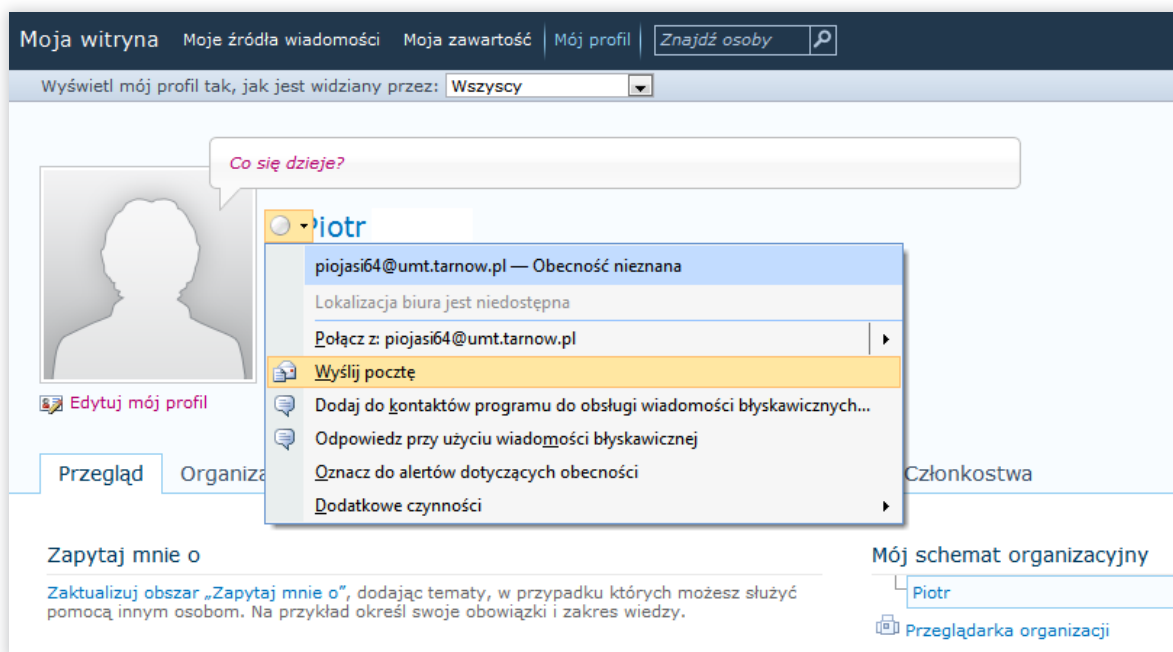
Moja witryna Moje źródła wiadomości Moja zawartość Mój profil Znajdź osoby

Wyświetl mój profil tak, jak jest widziany przez: Wszyscy

Co się dzieje?

Piotr

piojasi64@umt.tarnow.pl — Obecność nieznana

Lokalizacja biura jest niedostępna

Połącz z: piojasi64@umt.tarnow.pl

Wyślij pocztę

Dodaj do kontaktów programu do obsługi wiadomości błyskawicznych...

Odpowiedz przy użyciu wiadomości błyskawicznej

Oznacz do alertów dotyczących obecności

Dodatkowe czynności

Edytuj mój profil

Przegląd Organiza Członkostwa

Zapytaj mnie o

Zaktualizuj obszar „Zapytaj mnie o", dodając tematy, w przypadku których możesz służyć pomocą innym osobom. Na przykład określ swoje obowiązki i zakres wiedzy.

Mój schemat organizacyjny

Piotr

Przeglądarka organizacji